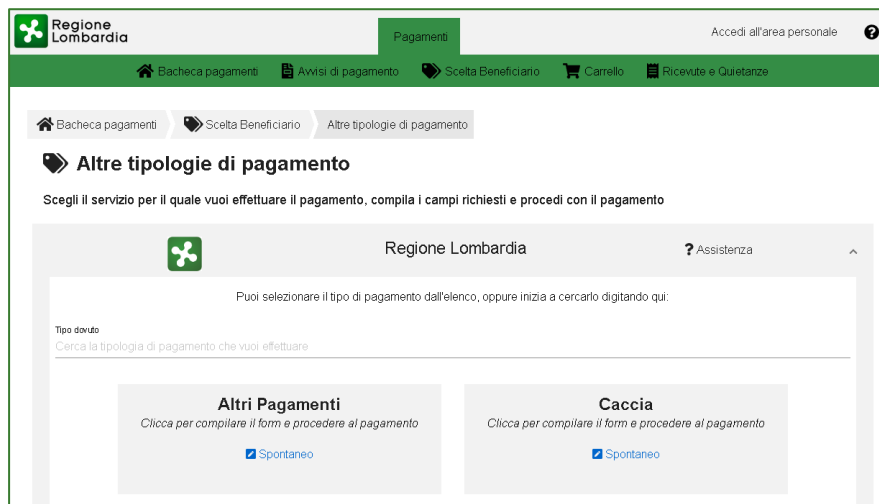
Regione Lombardia

Pagamenti

Accedi all'area personale

?

Bacheca pagamenti | Avvisi di pagamento | Scelta Beneficiario | Carrello | Ricevute e Quietanze

Bacheca pagamenti | Scelta Beneficiario | Altre tipologie di pagamento

Altre tipologie di pagamento

Scegli il servizio per il quale vuoi effettuare il pagamento, compila i campi richiesti e procedi con il pagamento

Regione Lombardia

? Assistenza

Puoi selezionare il tipo di pagamento dall'elenco, oppure inizia a cercarlo digitando qui:

Tipo dovuto

Cerca la tipologia di pagamento che vuoi effettuare

Altri Pagamenti

Clicca per compilare il form e procedere al pagamento

Spontaneo

Caccia

Clicca per compilare il form e procedere al pagamento

Spontaneo